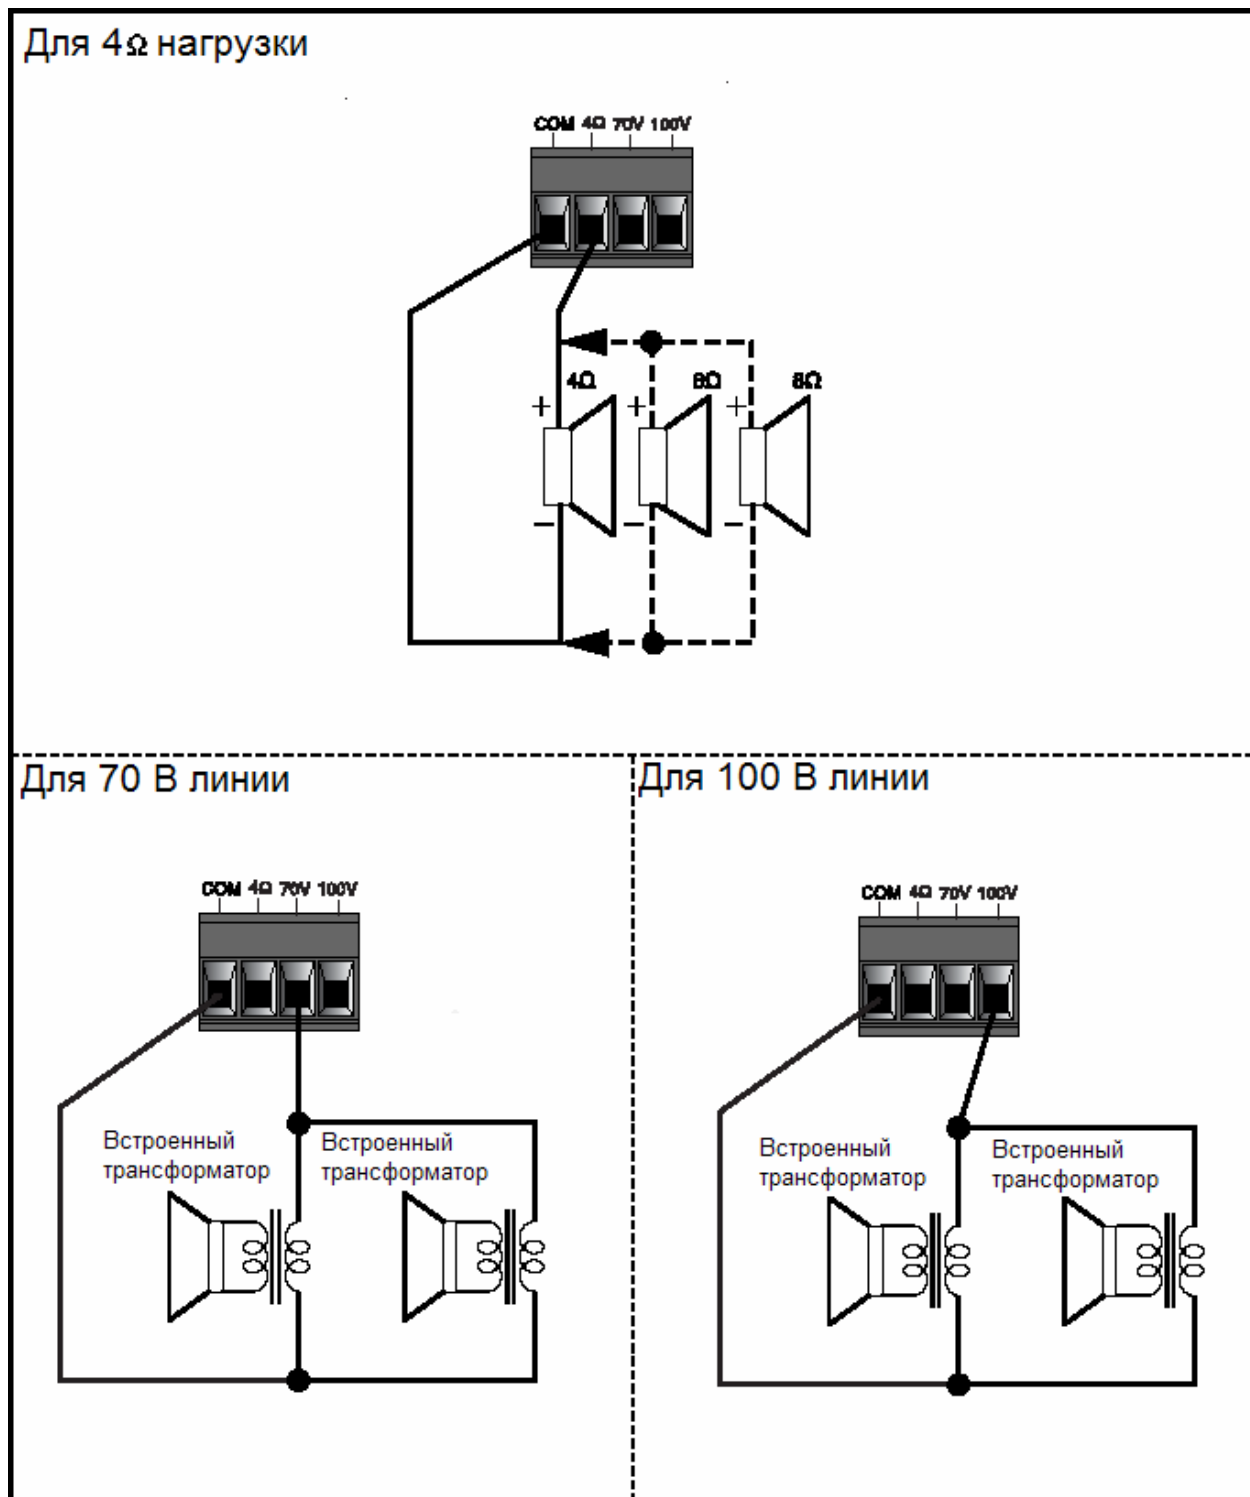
Для 4Ω нагрузки

COM 4Ω 70V 100V

4Ω 8Ω 8Ω

+ + +

– – –

Для 70 В линии

COM 4Ω 70V 100V

Встроенный трансформатор

Встроенный трансформатор

Для 100 В линии

COM 4Ω 70V 100V

Встроенный трансформатор

Встроенный трансформатор